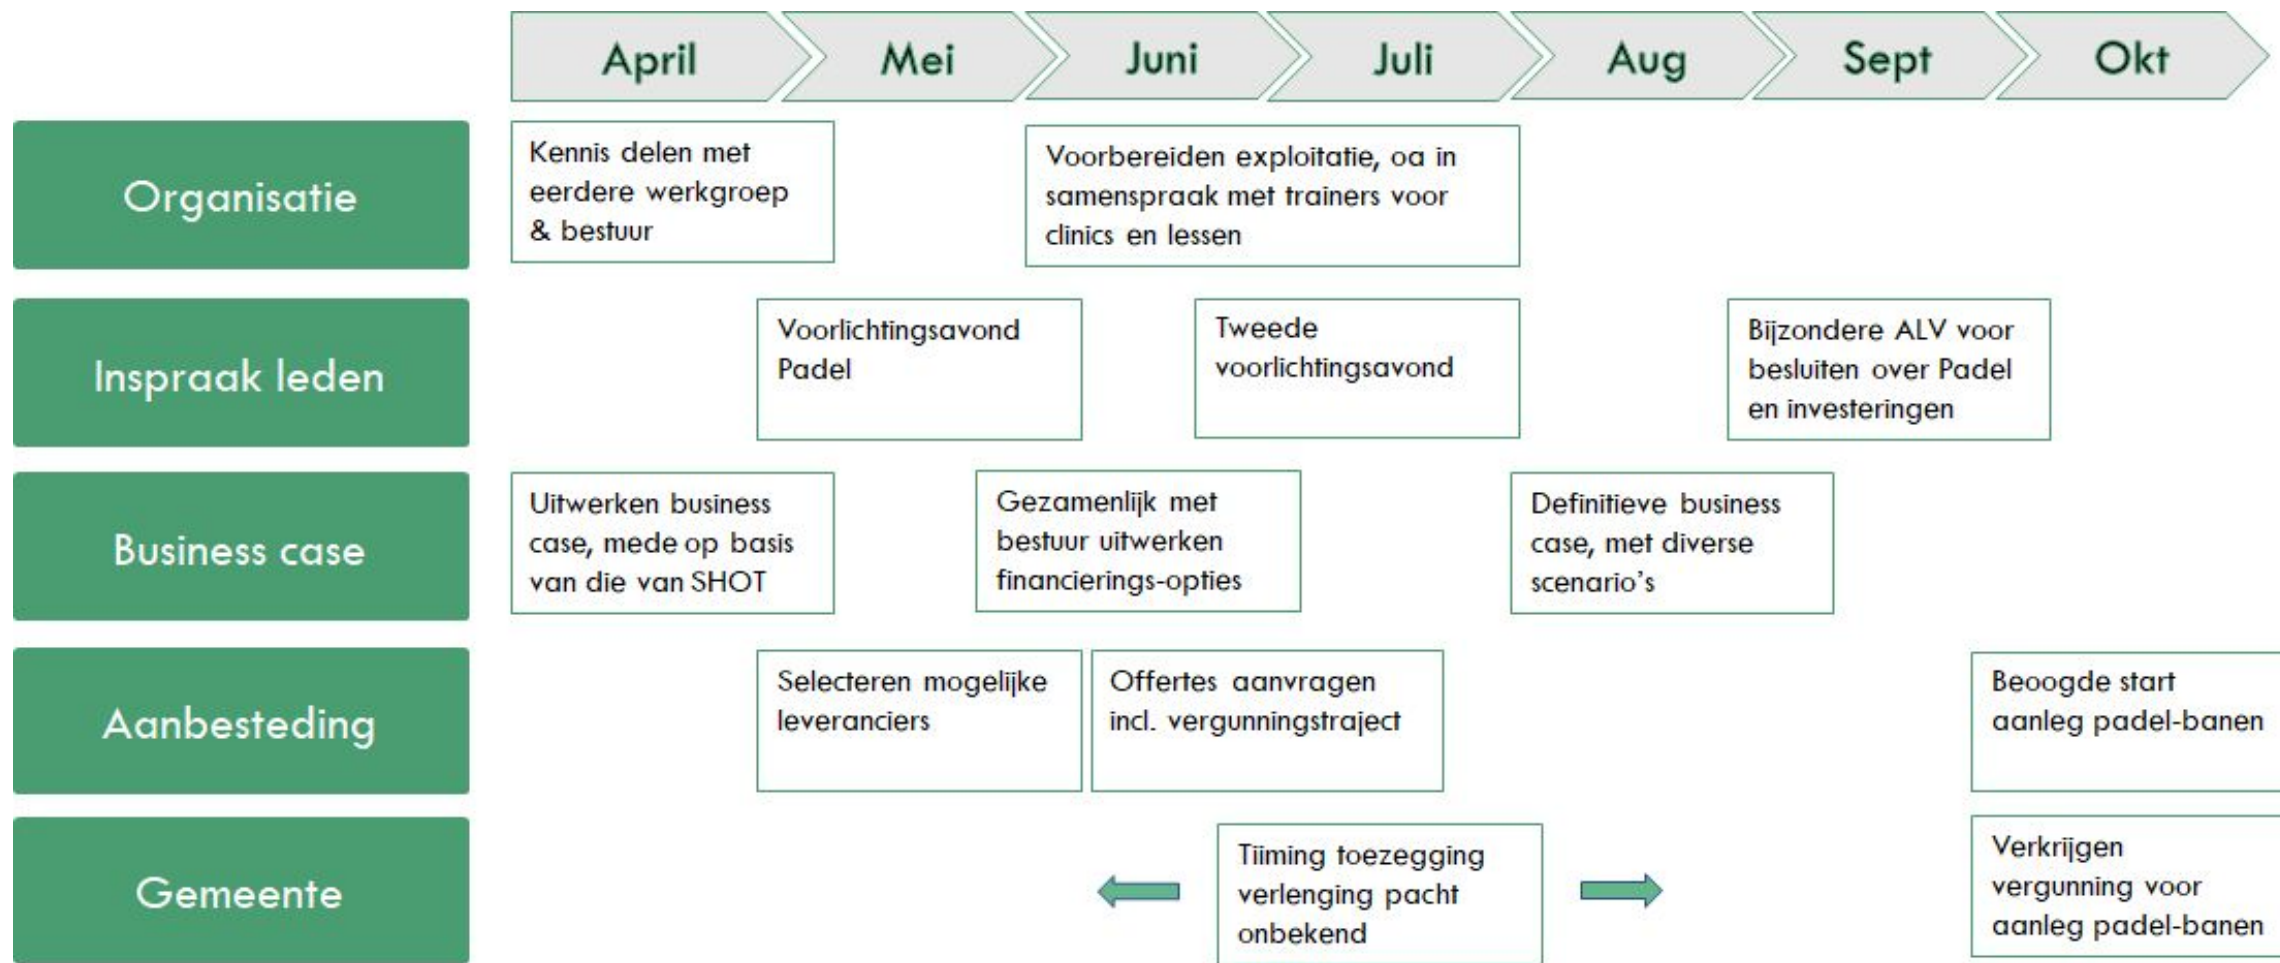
April Mei Juni Juli Aug Sept Okt

Organisatie

Kennis delen met eerdere werkgroep & bestuur

Voorbereiden exploitatie, oa in samenspraak met trainers voor clinics en lessen

Inspraak leden

Voorlichtingsavond Padel

Tweede voorlichtingsavond

Bijzondere ALV voor besluiten over Padel en investeringen

Business case

Uitwerken business case, mede op basis van die van SHOT

Gezamenlijk met bestuur uitwerken financierings-opties

Definitieve business case, met diverse scenario's

Aanbesteding

Selecteren mogelijke leveranciers

Offertes aanvragen incl. vergunningstraject

Beoogde start aanleg padel-banen

Gemeente

Timing toezegging verlenging pacht onbekend

Verkrijgen vergunning voor aanleg padel-banen